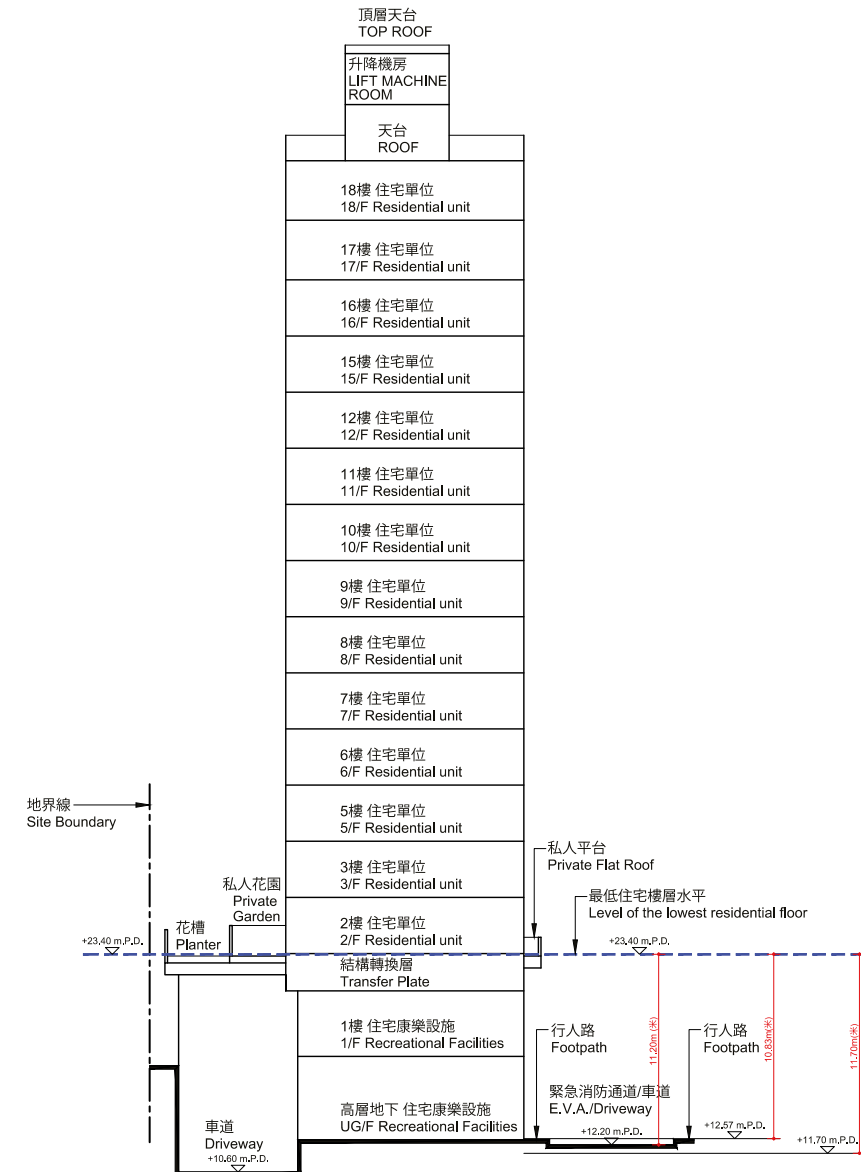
頂層天台
TOP ROOF

升降機房
LIFT MACHINE ROOM

天台
ROOF

18樓 住宅單位
18/F Residential unit

17樓 住宅單位
17/F Residential unit

16樓 住宅單位
16/F Residential unit

15樓 住宅單位
15/F Residential unit

12樓 住宅單位
12/F Residential unit

11樓 住宅單位
11/F Residential unit

10樓 住宅單位
10/F Residential unit

9樓 住宅單位
9/F Residential unit

8樓 住宅單位
8/F Residential unit

7樓 住宅單位
7/F Residential unit

6樓 住宅單位
6/F Residential unit

5樓 住宅單位
5/F Residential unit

3樓 住宅單位
3/F Residential unit

2樓 住宅單位
2/F Residential unit

結構轉換層
Transfer Plate

1樓 住宅康樂設施
1/F Recreational Facilities

高層地下 住宅康樂設施
UG/F Recreational Facilities

地界線
Site Boundary

私人花園
Private Garden

花槽
Planter

+23.40 m.P.D.

車道
Driveway

+10.60 m.P.D.

私人平台
Private Flat Roof

最低住宅樓層水平
Level of the lowest residential floor

+23.40 m.P.D.

行人路
Footpath

行人路
Footpath

緊急消防通道/車道
E.V.A./Driveway

+12.20 m.P.D.

+12.57 m.P.D.

+11.70 m.P.D.

11.20m(米)

10.83m(米)

11.70m(米)